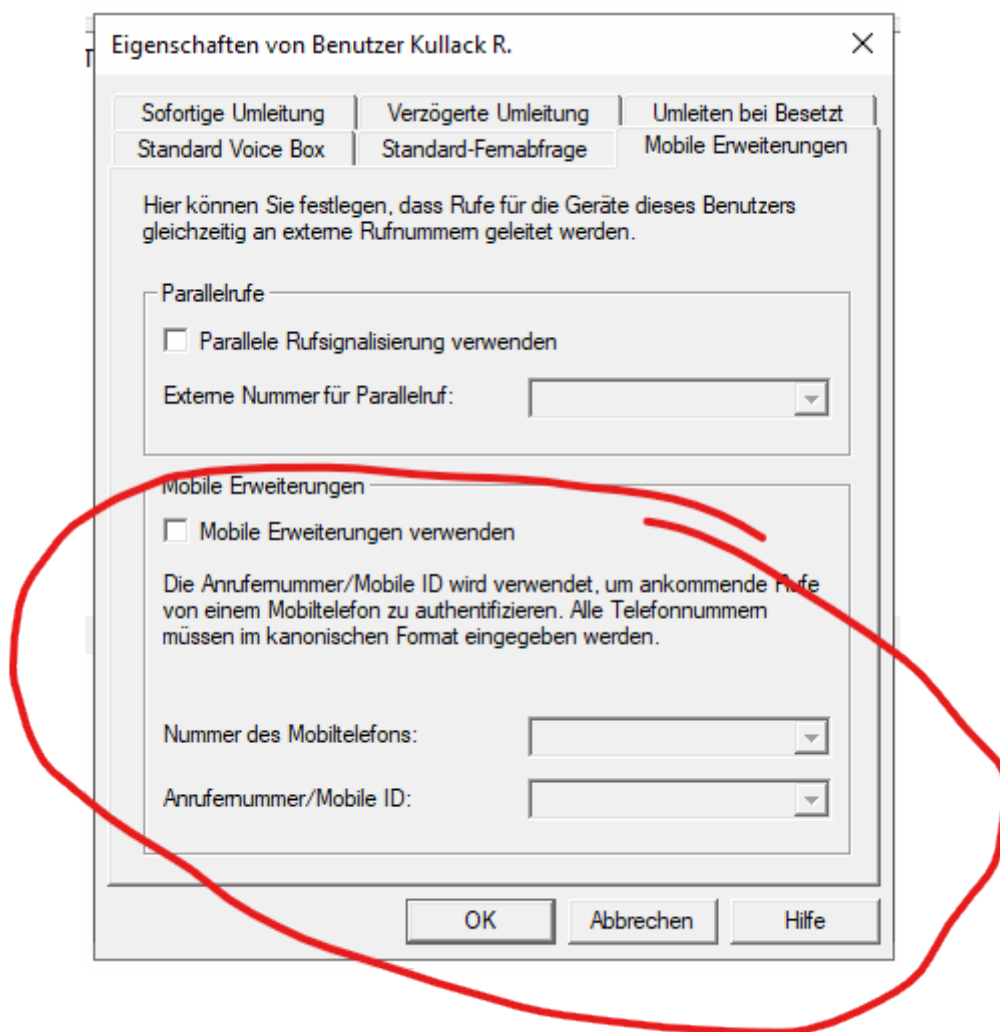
Eigenschaften von Benutzer Kullack R.

Sofortige Umleitung
Verzögerte Umleitung
Umleiten bei Besetzt
Standard Voice Box
Standard-Fernabfrage
Mobile Erweiterungen

Hier können Sie festlegen, dass Rufe für die Geräte dieses Benutzers gleichzeitig an externe Rufnummern geleitet werden.

Parallelrufe

Parallele Rufsignalisierung verwenden

Externe Nummer für Parallelruf:

Mobile Erweiterungen

Mobile Erweiterungen verwenden

Die Anrufernummer/Mobile ID wird verwendet, um ankommende Rufe von einem Mobiltelefon zu authentifizieren. Alle Telefonnummern müssen im kanonischen Format eingegeben werden.

Nummer des Mobiltelefons:

Anrufernummer/Mobile ID:

OK
Abbrechen
Hilfe